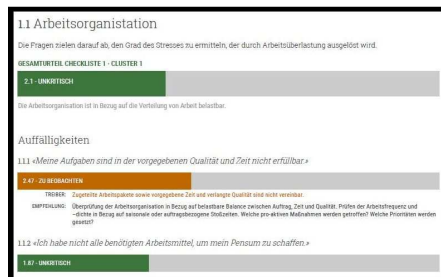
1.1 Arbeitsorganisation

Die Fragen zielen darauf ab, den Grad des Stresses zu ermitteln, der durch Arbeitsüberlastung ausgelöst wird.

GESAMTURTEIL CHECKLISTE 1 - CLUSTER 1

2.1 - UNKRITISCH

Die Arbeitsorganisation ist in Bezug auf die Verteilung von Arbeit belastbar.

Auffälligkeiten

1.1.1 «Meine Aufgaben sind in der vorgegebenen Qualität und Zeit nicht erfüllbar.»

2.47 - ZU BEOBACHTEN

TREIBER: Zugeteilte Arbeitspakete sowie vorgegebene Zeit und verlangte Qualität sind nicht vereinbar.

EMPFEHLUNG: Überprüfung der Arbeitsorganisation in Bezug auf belastbare Balance zwischen Auftrag, Zeit und Qualität. Prüfen der Arbeitsfrequenz und –dichte in Bezug auf saisonale oder auftragsbezogene Stoßzeiten. Welche pro-aktiven Maßnahmen werden getroffen? Welche Prioritäten werden gesetzt?

1.1.2 «Ich habe nicht alle benötigten Arbeitsmittel, um mein Pensum zu schaffen.»

1.87 - UNKRITISCH